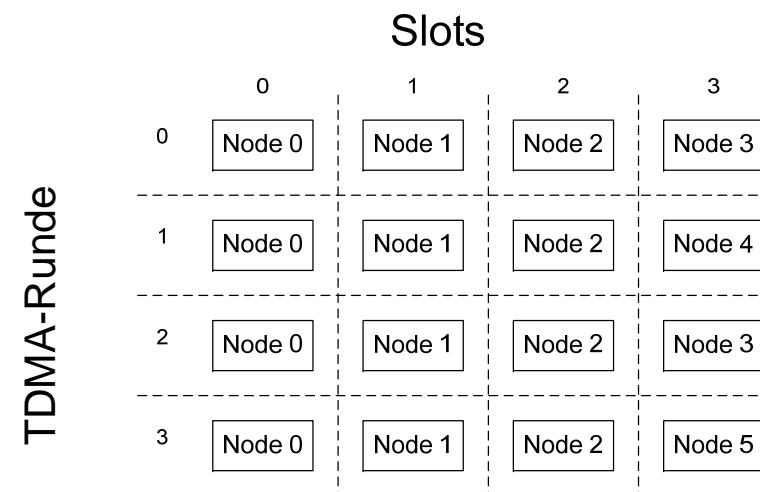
Slots

TDMA-Runde

| | 0 | 1 | 2 | 3 |
|---|---|---|---|---|
| 0 | Node 0 | Node 1 | Node 2 | Node 3 |
| 1 | Node 0 | Node 1 | Node 2 | Node 4 |
| 2 | Node 0 | Node 1 | Node 2 | Node 3 |
| 3 | Node 0 | Node 1 | Node 2 | Node 5 |